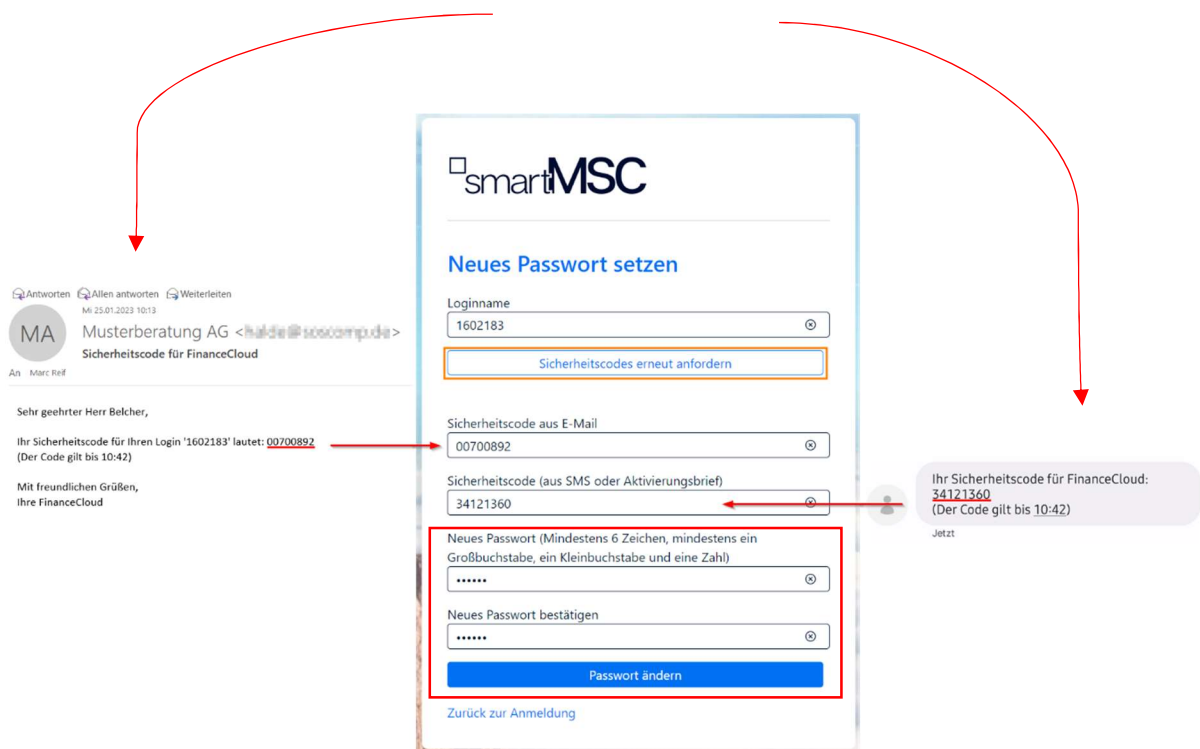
Antworten Allen antworten Weiterleiten

MA

Mi 25.01.2023 10:13

Musterberatung AG <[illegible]>

Sicherheitscode für FinanceCloud

An Marc Reif

Sehr geehrter Herr Belcher,

Ihr Sicherheitscode für Ihren Login '1602183' lautet: 00700892
(Der Code gilt bis 10:42)

Mit freundlichen Grüßen,
Ihre FinanceCloud

smartMSC

Neues Passwort setzen

Loginname

1602183

Sicherheitscodes erneut anfordern

Sicherheitscode aus E-Mail

00700892

Sicherheitscode (aus SMS oder Aktivierungsbrief)

34121360

Neues Passwort (Mindestens 6 Zeichen, mindestens ein Großbuchstabe, ein Kleinbuchstabe und eine Zahl)

••••••

Neues Passwort bestätigen

••••••

Passwort ändern

Zurück zur Anmeldung

Ihr Sicherheitscode für FinanceCloud:
34121360
(Der Code gilt bis 10:42)

Jetzt